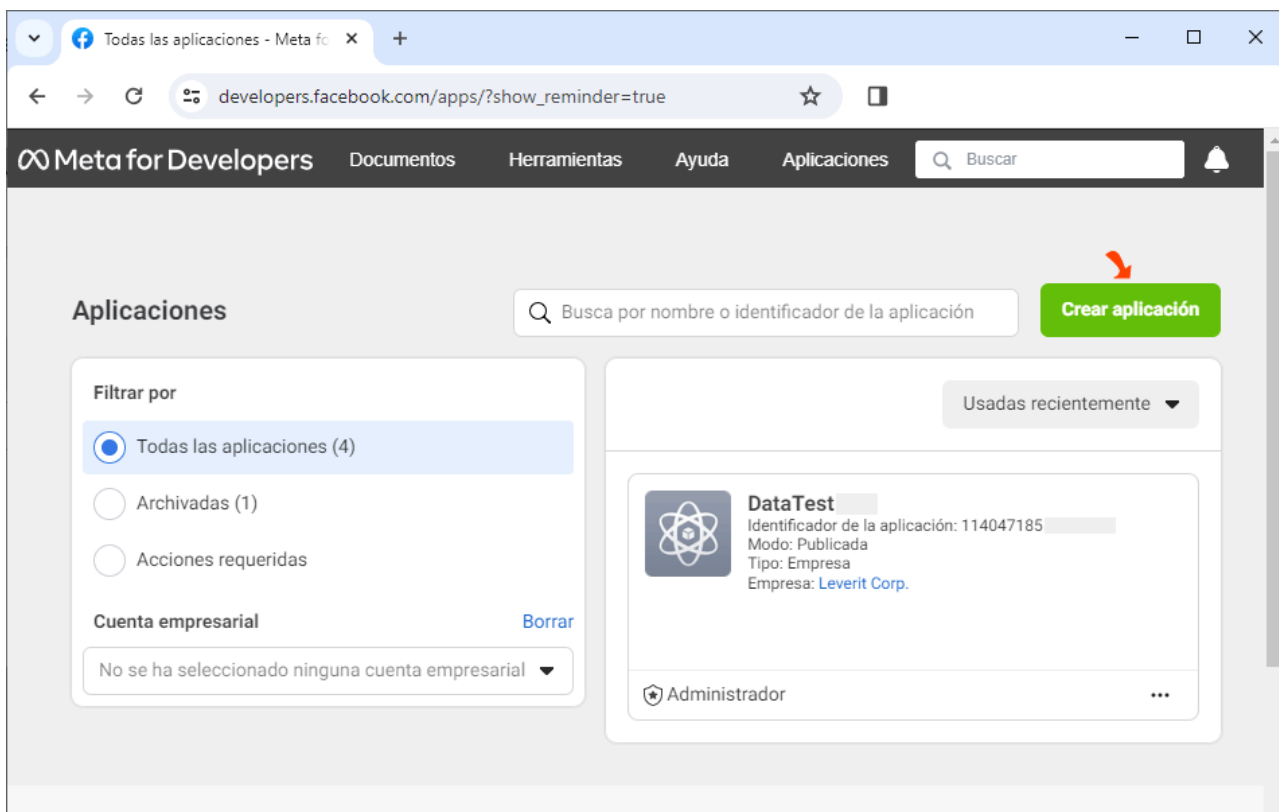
Todas las aplicaciones - Meta fo

developers.facebook.com/apps/?show_reminder=true

Meta for Developers Documentos Herramientas Ayuda Aplicaciones Buscar

Aplicaciones

Busca por nombre o identificador de la aplicación

Crear aplicación

Filtrar por

Todas las aplicaciones (4)

Archivadas (1)

Acciones requeridas

Cuenta empresarial Borrar

No se ha seleccionado ninguna cuenta empresarial

Usadas recientemente

DataTest
Identificador de la aplicación: 114047185
Modo: Publicada
Tipo: Empresa
Empresa: Leverit Corp.

Administrador

...